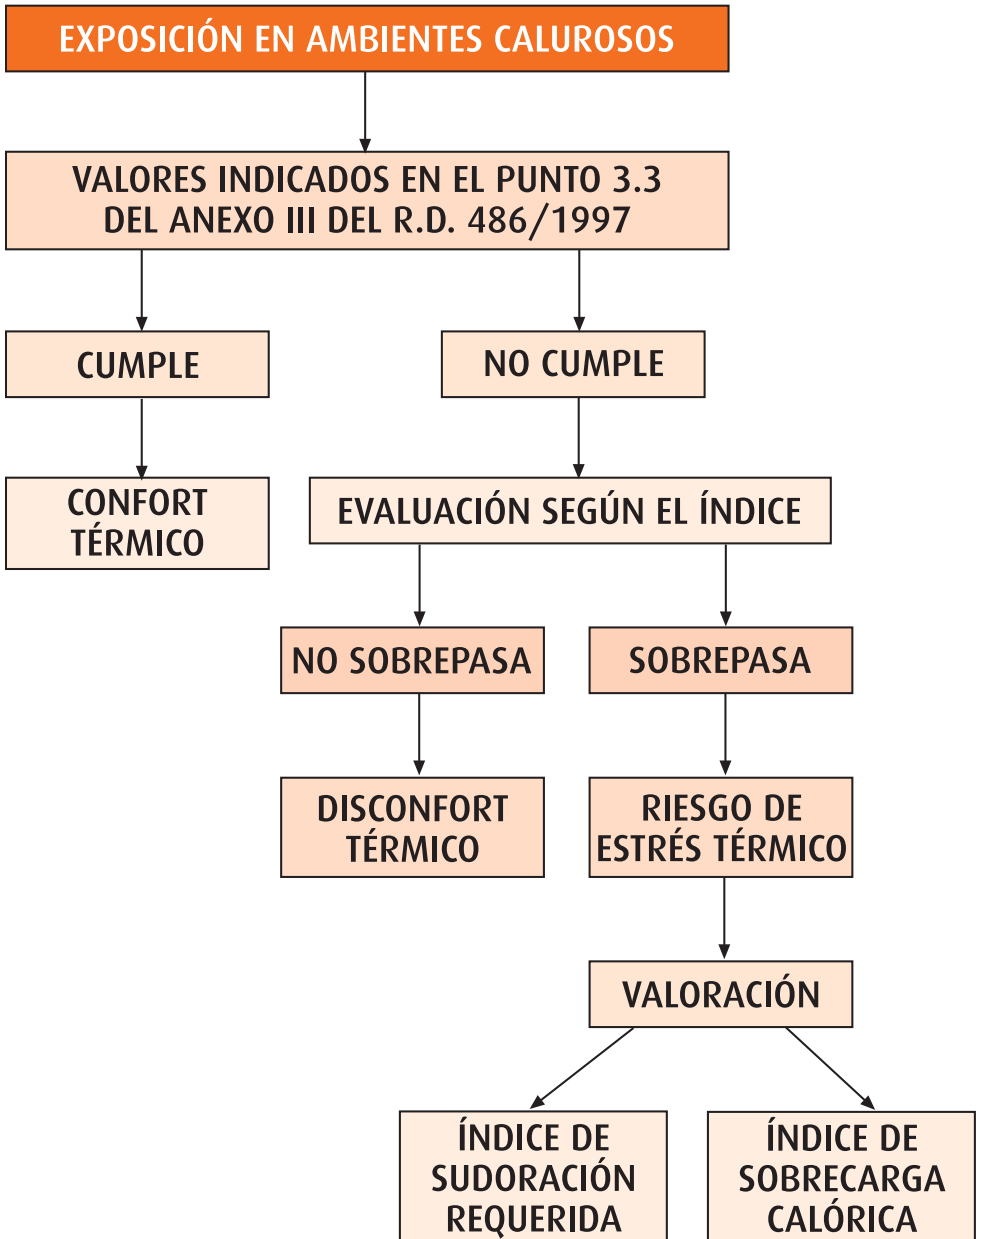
EXPOSICIÓN EN AMBIENTES CALUROSOS

VALORES INDICADOS EN EL PUNTO 3.3 DEL ANEXO III DEL R.D. 486/1997

CUMPLE

CONFORT TÉRMICO

NO CUMPLE

EVALUACIÓN SEGÚN EL ÍNDICE

NO SOBREPASA

DISCONFORT TÉRMICO

SOBREPASA

RIESGO DE ESTRÉS TÉRMICO

VALORACIÓN

ÍNDICE DE SUDORACIÓN REQUERIDA

ÍNDICE DE SOBRECARGA CALÓRICA